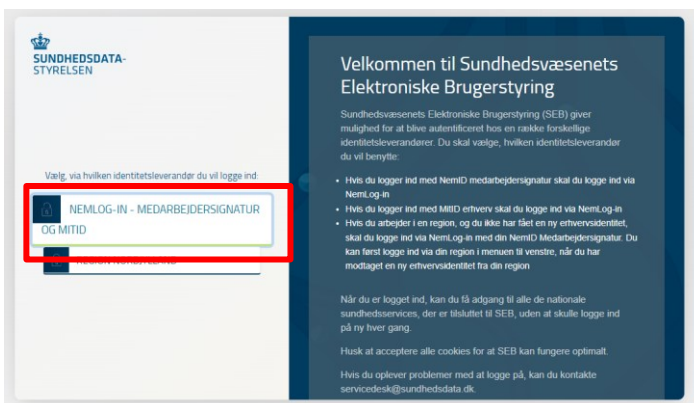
SUNDHEDSDATA-
STYRELSEN

Vælg, via hvilken identitetsleverandør du vil logge ind:

NEMLOG-IN - MEDARBEJDERSIGNATUR OG MITID

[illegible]

Velkommen til Sundhedsvæsenets Elektroniske Brugerstyring

Sundhedsvæsenets Elektroniske Brugerstyring (SEB) giver mulighed for at blive autentificeret hos en række forskellige identitetsleverandører. Du skal vælge, hvilken identitetsleverandør du vil benytte:

- Hvis du logger ind med NemID medarbejdersignatur skal du logge ind via NemLog-in
- Hvis du logger ind med MitID erhverv skal du logge ind via NemLog-in
- Hvis du arbejder i en region, og du ikke har fået en ny erhvervsidentitet, skal du logge ind via NemLog-in med din NemID Medarbejdersignatur. Du kan først logge ind via din region i menuen til venstre, når du har modtaget en ny erhvervsidentitet fra din region

Når du er logget ind, kan du få adgang til alle de nationale sundhedsservices, der er tilsluttet til SEB, uden at skulle logge ind på ny hver gang.

Husk at acceptere alle cookies for at SEB kan fungere optimalt.

Hvis du oplever problemer med at logge på, kan du kontakte servicedesk@sundhedsdata.dk.